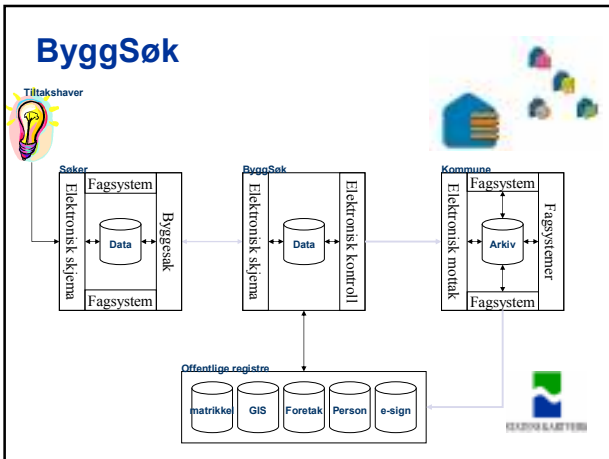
ByggSøk

Tiltakshaver

Søker

Fagsystem

Elektronisk skjema

Data

Byggesak

Fagsystem

ByggSøk

Elektronisk skjema

Data

Elektronisk kontroll

Kommune

Fagsystem

Elektronisk mottak

Arkiv

Fagsystemer

Fagsystem

Offentlige registre

matrikkel

GIS

Foretak

Person

e-sign

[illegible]